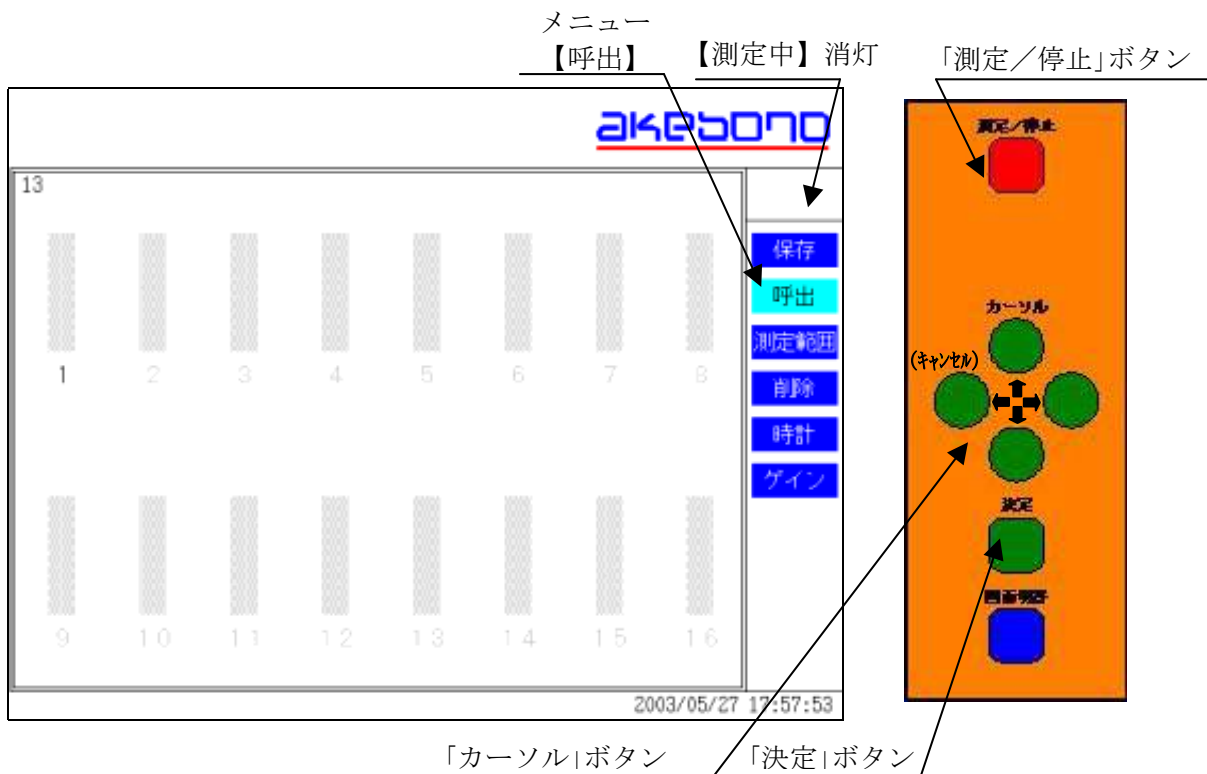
メニュー
【呼出】

【測定中】消灯

「測定／停止」ボタン

akebono

13

保存

呼出

測定範囲

削除

時計

ゲイン

1 2 3 4 5 6 7 8

9 10 11 12 13 14 15 16

2003/05/27 17:57:53

測定/停止

カーソル

(キャンセル)

決定

画面切替

「カーソル」ボタン

「決定」ボタン